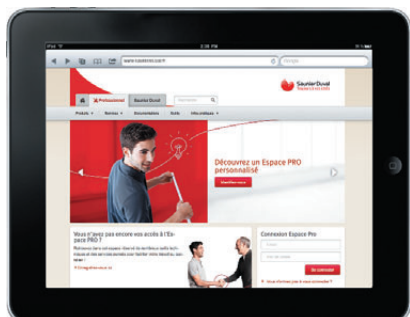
iPad
2:38 PM
www.saunierduval.fr
Google
Saunier Duval
Professionnel
Saunier Duval
Produits
Services
Documentation
Outils
Découvrez un Espace PRO personnalisé
Identifiez-vous
Vous n'avez pas encore vos accès à l'Espace PRO ?
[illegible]
Enregistrez-vous ici
Connexion Espace Pro
Se connecter
Vous n'arrivez pas à vous connecter ?